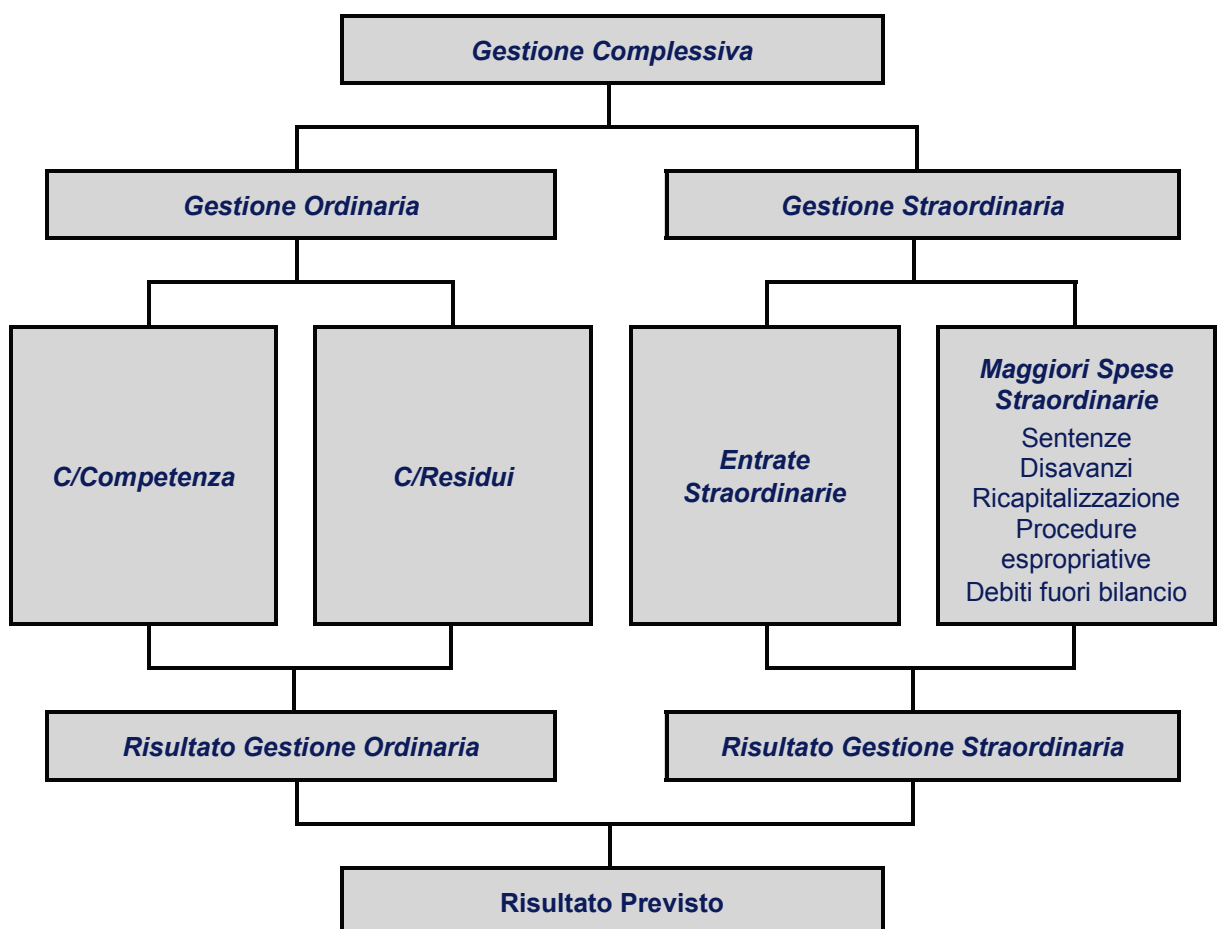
Gestione Complessiva

Gestione Ordinaria

Gestione Straordinaria

C/Competenza

C/Residui

Entrate Straordinarie

Maggiori Spese Straordinarie
Sentenze
Disavanzi
Ricapitalizzazione
Procedure espropriative
Debiti fuori bilancio

Risultato Gestione Ordinaria

Risultato Gestione Straordinaria

Risultato Previsto